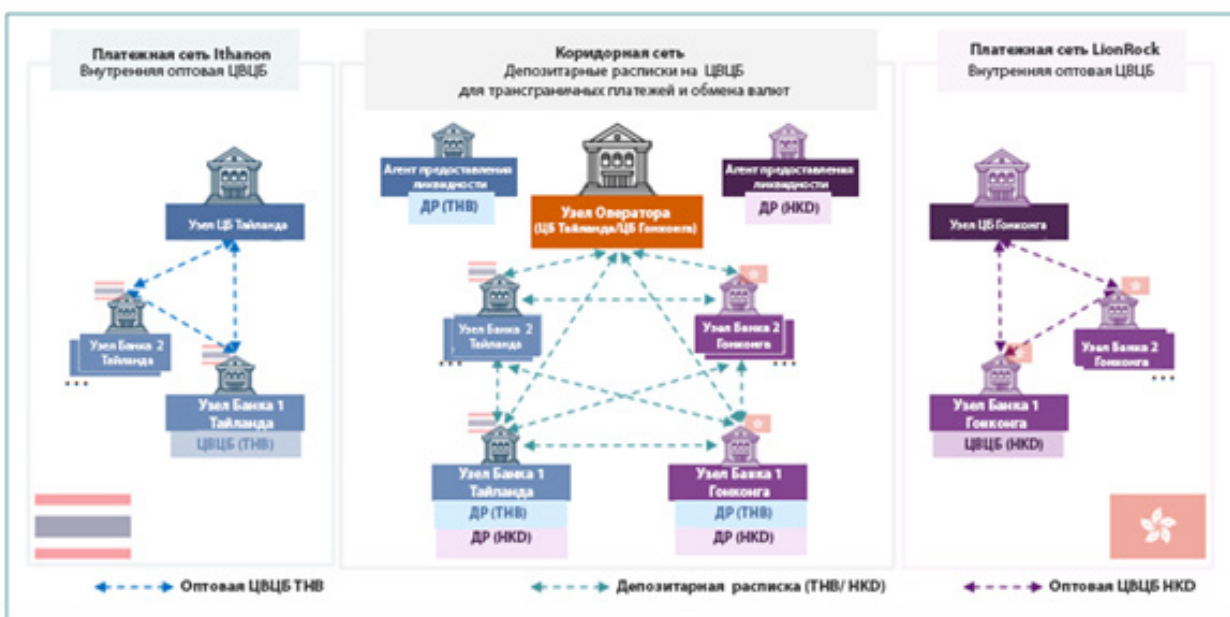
Платежная сеть Ithanon
Внутренняя оптовая ЦВЦБ

Узел ЦБ Таиланда

Узел Банка 2 Таиланда

...

Узел Банка 1 Таиланда
ЦВЦБ (THB)

Коридорная сеть
Депозитарные расписки на ЦВЦБ для трансграничных платежей и обмена валют

Агент предоставления ликвидности
ДР (THB)

Узел Оператора (ЦБ Таиланда/ЦБ Гонконга)

Агент предоставления ликвидности
ДР (HKD)

Узел Банка 2 Таиланда
...

Узел Банка 2 Гонконга
...

Узел Банка 1 Таиланда
ДР (THB)
ДР (HKD)

Узел Банка 1 Гонконга
ДР (THB)
ДР (HKD)

Платежная сеть LionRock
Внутренняя оптовая ЦВЦБ

Узел ЦБ Гонконга

Узел Банка 2 Гонконга
...

Узел Банка 1 Гонконга
ЦВЦБ (HKD)

Оптовая ЦВЦБ THB
Депозитарная расписка (THB/ HKD)
Оптовая ЦВЦБ HKD